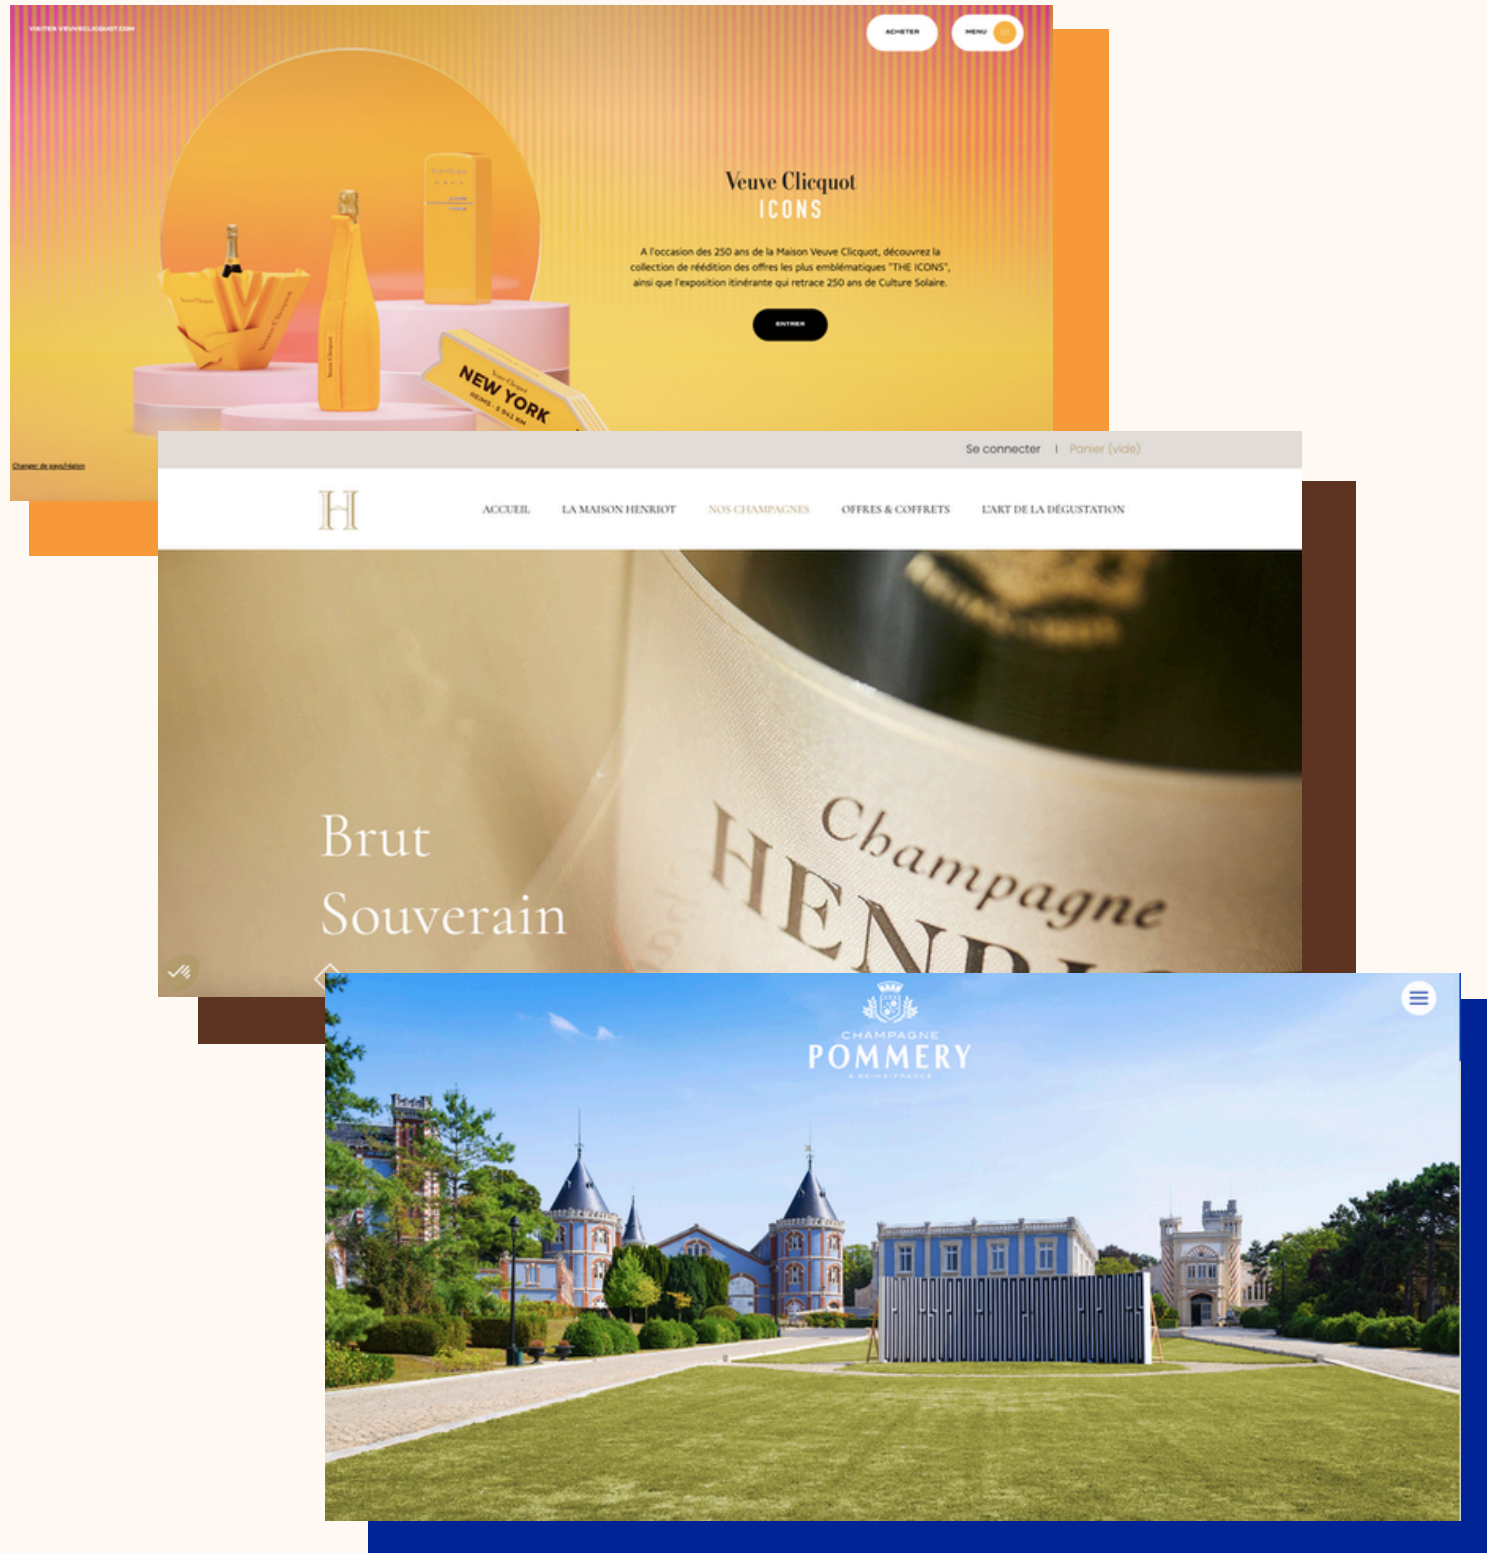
VISITER VEUVECLICQUOT.COM

ACHETER

MENU

Veuve Clicquot
ICONS

A l'occasion des 250 ans de la Maison Veuve Clicquot, découvrez la collection de réédition des offres les plus emblématiques "THE ICONS", ainsi que l'exposition itinérante qui retrace 250 ans de Culture Solaire.

ENTRER

NEW YORK

Changer de pays/région

Se connecter | Panier (vide)

H

ACCUEIL LA MAISON HENRIOT NOS CHAMPAGNES OFFRES & COFFRETS L'ART DE LA DÉGUSTATION

Brut Souverain

Champagne HENRIOT

CHAMPAGNE
POMMERY